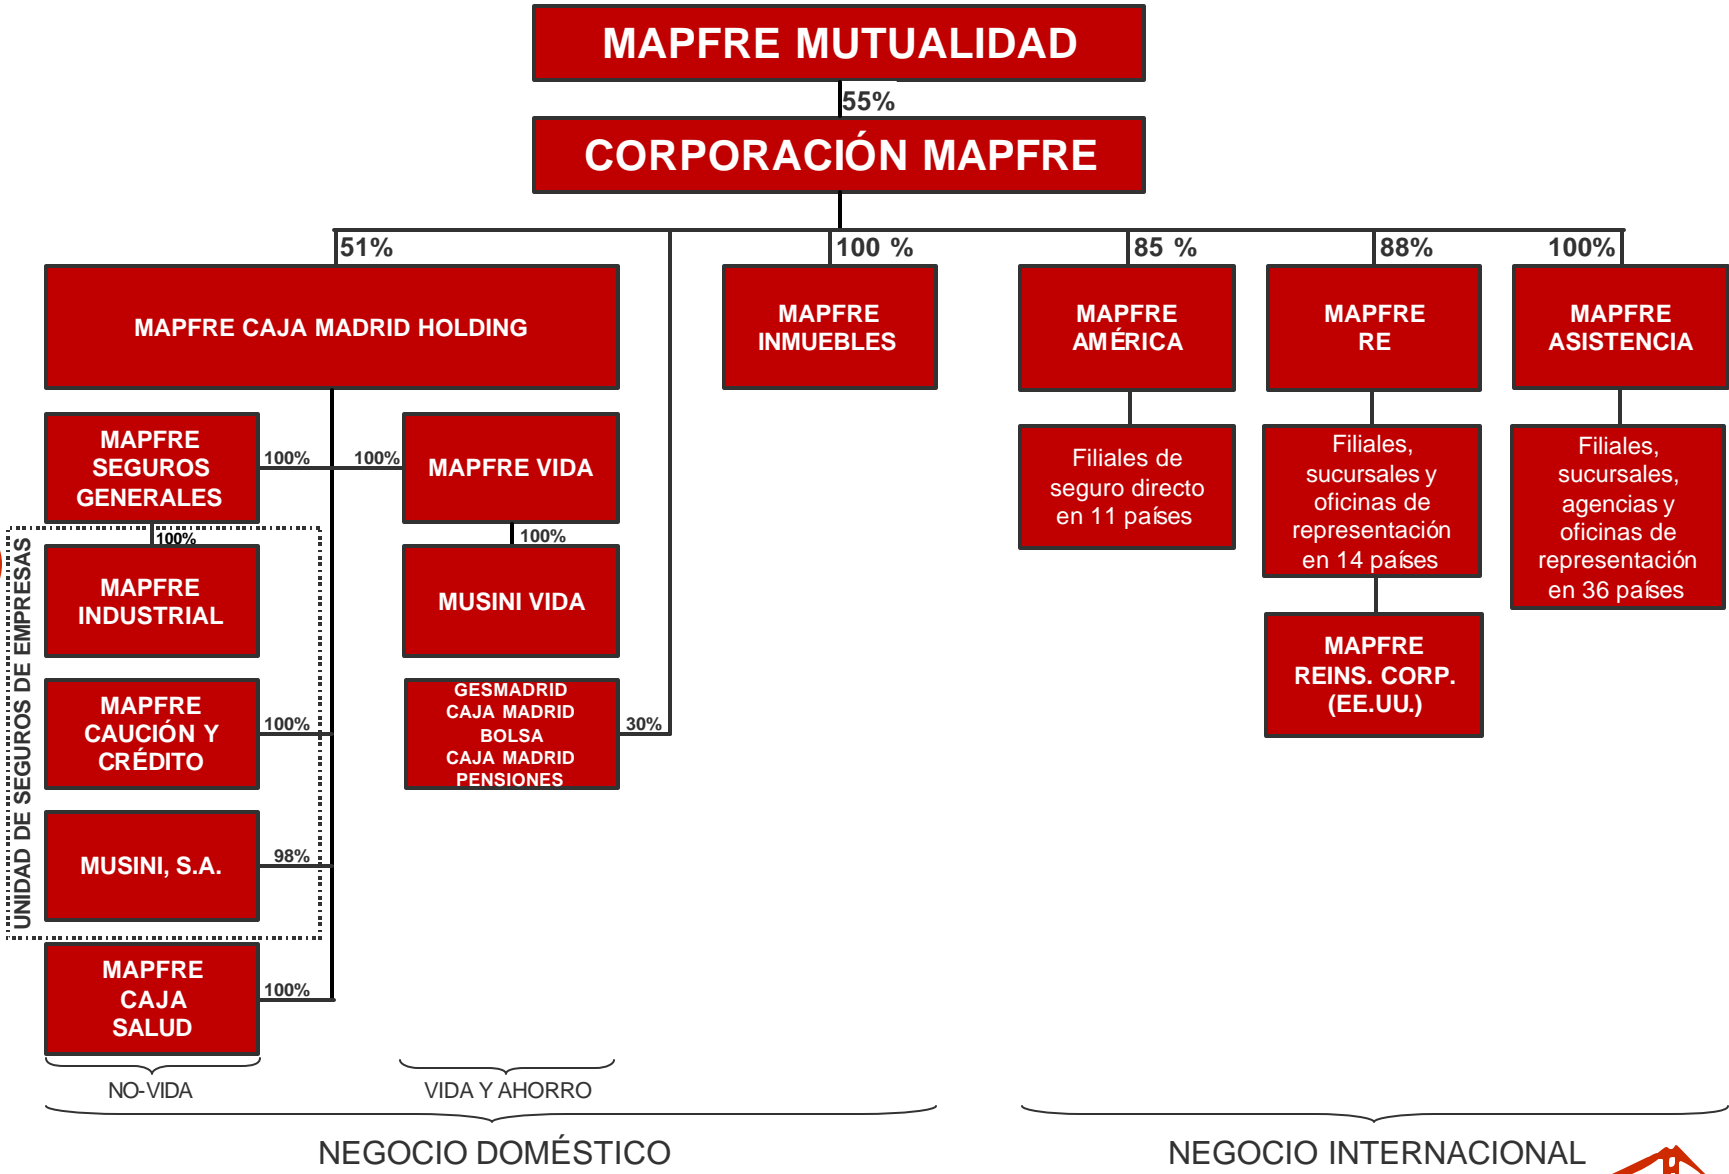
MAPFRE MUTUALIDAD

55%

CORPORACIÓN MAPFRE

51%

100 %

85 %

88%

100%

MAPFRE CAJA MADRID HOLDING

MAPFRE INMUEBLES

MAPFRE AMÉRICA

MAPFRE RE

MAPFRE ASISTENCIA

MAPFRE SEGUROS GENERALES

100%

100%

MAPFRE VIDA

Filiales de seguro directo en 11 países

Filiales, sucursales y oficinas de representación en 14 países

Filiales, sucursales, agencias y oficinas de representación en 36 países

100%

100%

UNIDAD DE SEGUROS DE EMPRESAS

MAPFRE INDUSTRIAL

MUSINI VIDA

MAPFRE REINS. CORP. (EE.UU.)

MAPFRE CAUCIÓN Y CRÉDITO

100%

GESMADRID CAJA MADRID BOLSA CAJA MADRID PENSIONES

30%

MUSINI, S.A.

98%

MAPFRE CAJA SALUD

100%

NO-VIDA

VIDA Y AHORRO

NEGOCIO DOMÉSTICO

NEGOCIO INTERNACIONAL